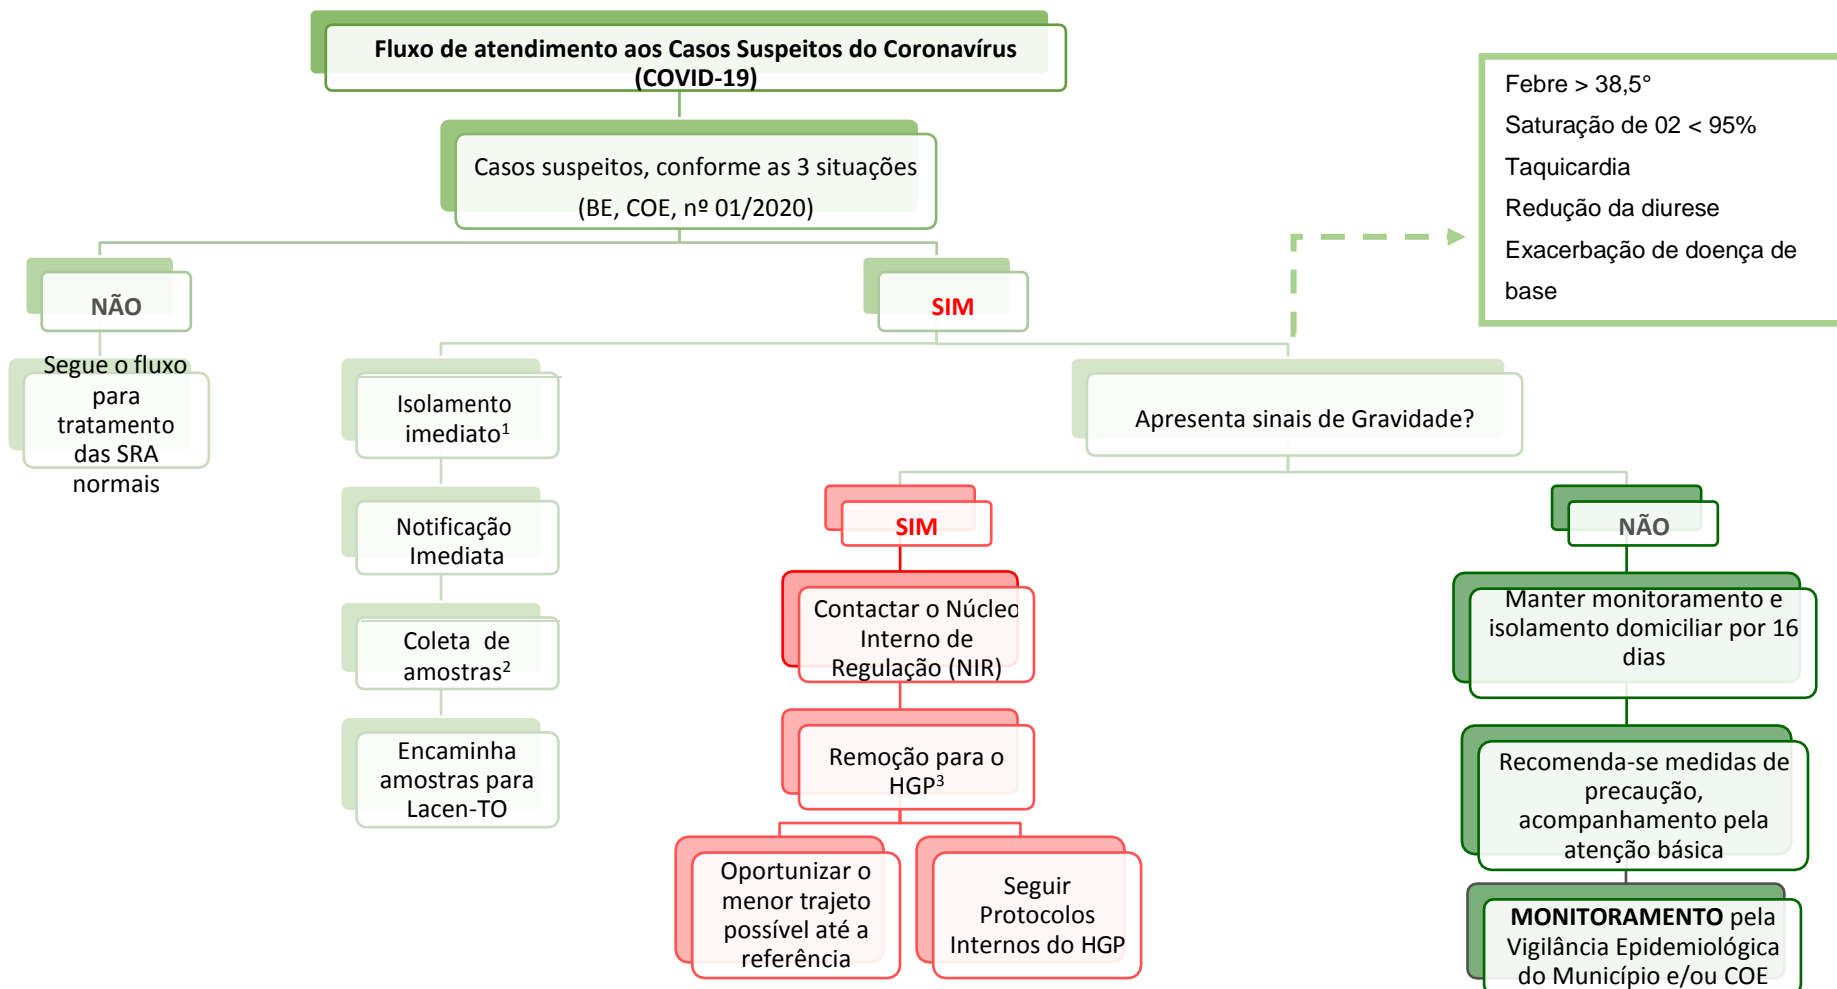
Fluxo de atendimento aos Casos Suspeitos do Coronavírus (COVID-19)

Casos suspeitos, conforme as 3 situações (BE, COE, nº 01/2020)

Febre > 38,5°
Saturação de 02 < 95%
Taquicardia
Redução da diurese
Exacerbação de doença de base

NÃO

Segue o fluxo para tratamento das SRA normais

SIM

Isolamento imediato$^1$

Notificação Imediata

Coleta de amostras$^2$

Encaminha amostras para Lacen-TO

Apresenta sinais de Gravidade?

SIM

Contactar o Núcleo Interno de Regulação (NIR)

Remoção para o HGP$^3$

Oportunizar o menor trajeto possível até a referência

Seguir Protocolos Internos do HGP

NÃO

Manter monitoramento e isolamento domiciliar por 16 dias

Recomenda-se medidas de precaução, acompanhamento pela atenção básica

MONITORAMENTO pela Vigilância Epidemiológica do Município e/ou COE